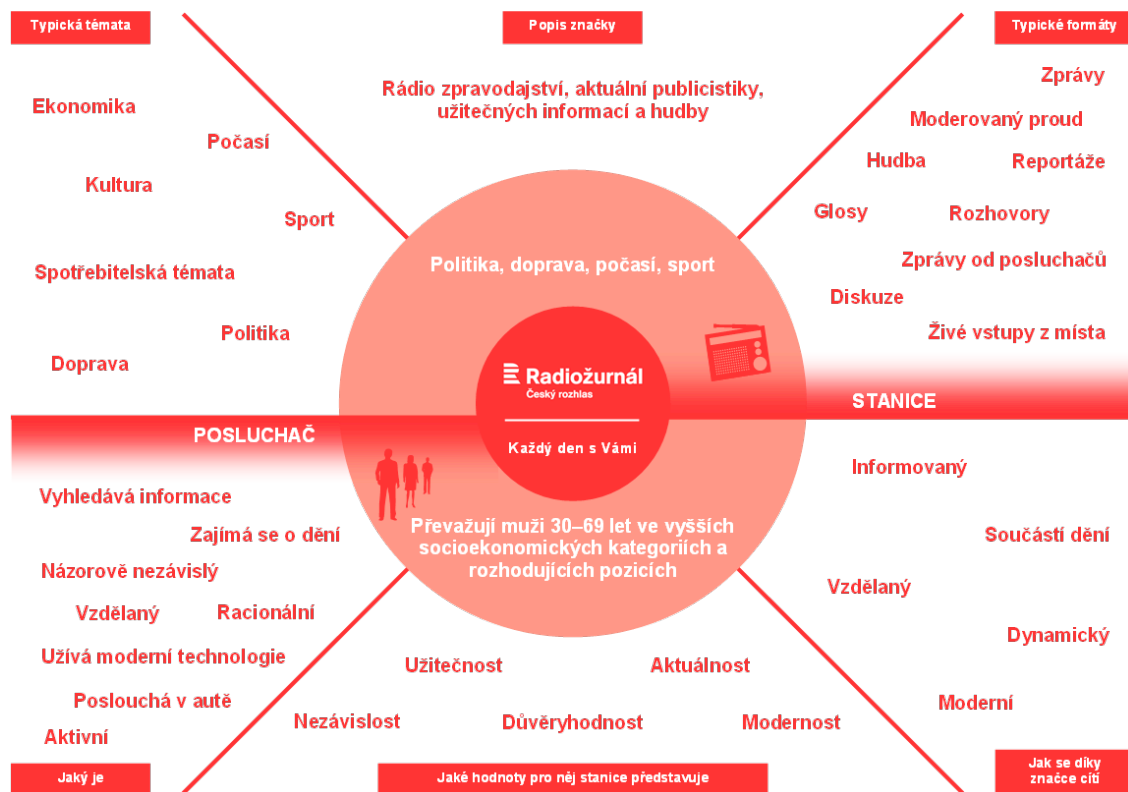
Typická témata

Popis značky

Typické formáty

Rádio zpravodajství, aktuální publicistiky, užitečných informací a hudby

Ekonomika

Počasí

Kultura

Sport

Spotřebitelská témata

Politika

Doprava

Zprávy

Moderovaný proud

Hudba

Reportáže

Glosy

Rozhovory

Zprávy od posluchačů

Diskuze

Živé vstupy z místa

Politika, doprava, počasí, sport

Radiožurnál
Český rozhlas

Každý den s Vámi

STANICE

POSLUCHAČ

Převažují muži 30–69 let ve vyšších socioekonomických kategoriích a rozhodujících pozicích

Vyhledává informace

Zajímá se o dění

Názorově nezávislý

Vzdělaný

Racionální

Užívá moderní technologie

Poslouchá v autě

Aktivní

Informovaný

Součástí dění

Vzdělaný

Dynamický

Moderní

Užitečnost

Aktuálnost

Nezávislost

Důvěryhodnost

Modernost

Jaký je

Jaké hodnoty pro něj stanice představuje

Jak se díky značce cítí